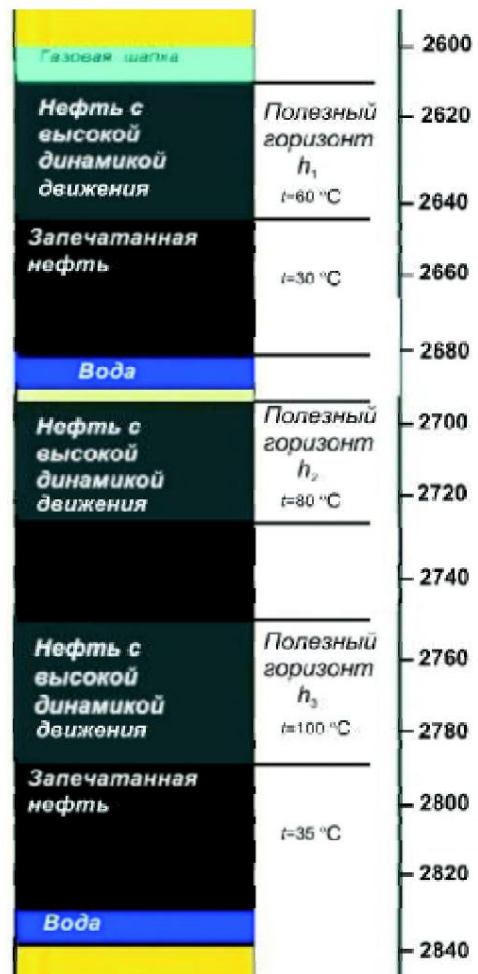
Газовая шапка

Нефть с высокой динамикой движения

Полезный горизонт $h_1$

$t$=60 °C

Запечатанная нефть

$t$=30 °C

Вода

Нефть с высокой динамикой движения

Полезный горизонт $h_2$

$t$=80 °C

Нефть с высокой динамикой движения

Полезный горизонт $h_3$

$t$=100 °C

Запечатанная нефть

$t$=35 °C

Вода

2600
2620
2640
2660
2680
2700
2720
2740
2760
2780
2800
2820
2840